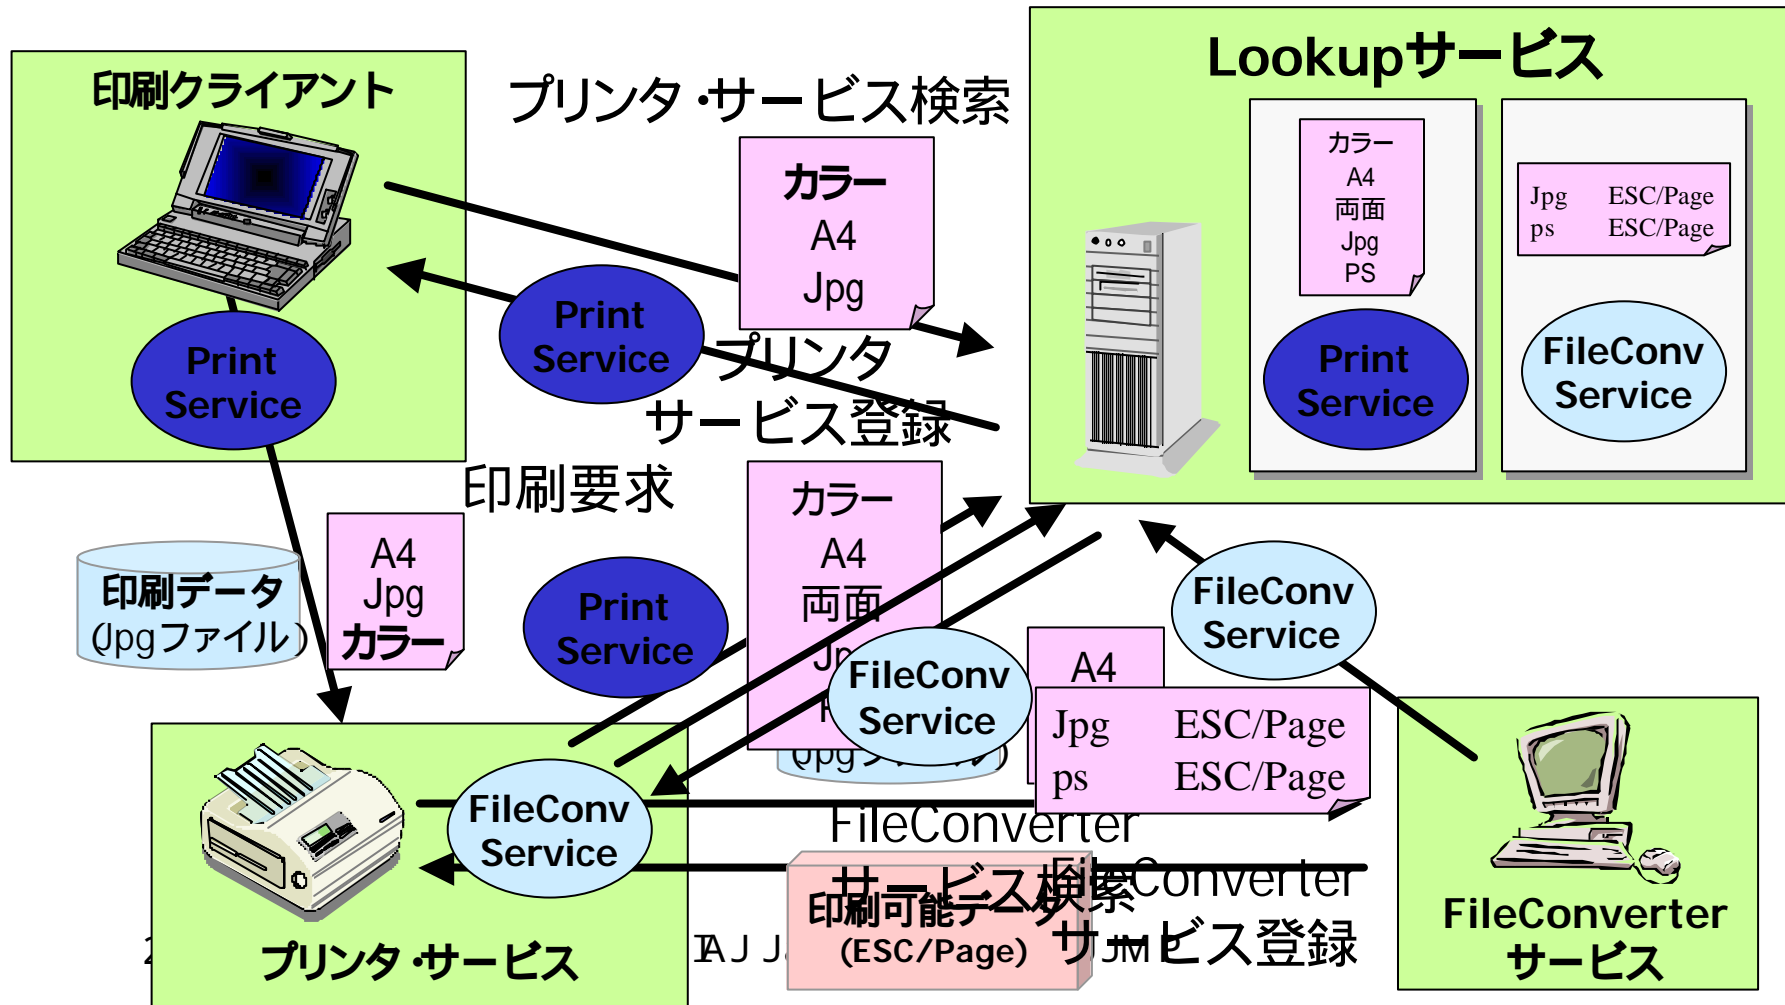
印刷クライアント

Print Service

プリンタ・サービス検索

カラー
A4
Jpg

Print Service

プリンタ
サービス登録

Lookupサービス

カラー
A4
両面
Jpg
PS

Print Service

Jpg ESC/Page
ps ESC/Page

FileConv Service

印刷要求

印刷データ
(Jpgファイル)

A4
Jpg
カラー

Print Service

カラー
A4
両面
Jp
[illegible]

FileConv Service

A4

Jpg ESC/Page
ps ESC/Page

FileConv Service

FileConv Service

FileConverter
サービス検索

FileConverter
サービス登録

印刷可能データ
(ESC/Page)

FileConverter
サービス

プリンタ・サービス

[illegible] A J J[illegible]